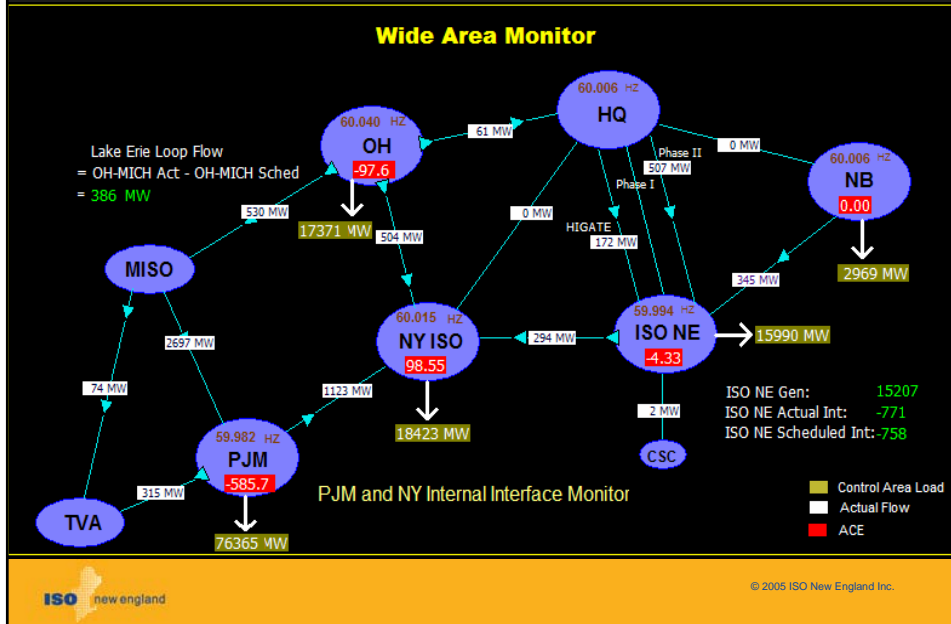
Wide Area Monitor

Lake Erie Loop Flow
= OH-MICH Act - OH-MICH Sched
= 386 MW

60.040 HZ
OH
-97.6
17371 MW

60.006 HZ
HQ

60.006 HZ
NB
0.00
2969 MW

61 MW
0 MW
Phase II
507 MW
Phase I
530 MW
0 MW
504 MW
HIGATE
172 MW
345 MW

MISO

60.015 HZ
NY ISO
98.55
18423 MW

59.994 HZ
ISO NE
-4.33
15990 MW

294 MW
2697 MW
74 MW
1123 MW
2 MW

ISO NE Gen: 15207
ISO NE Actual Int: -771
ISO NE Scheduled Int: -758

CSC

59.982 HZ
PJM
-585.7
76365 MW

315 MW

TVA

PJM and NY Internal Interface Monitor

Control Area Load
Actual Flow
ACE

ISO new england

© 2005 ISO New England Inc.